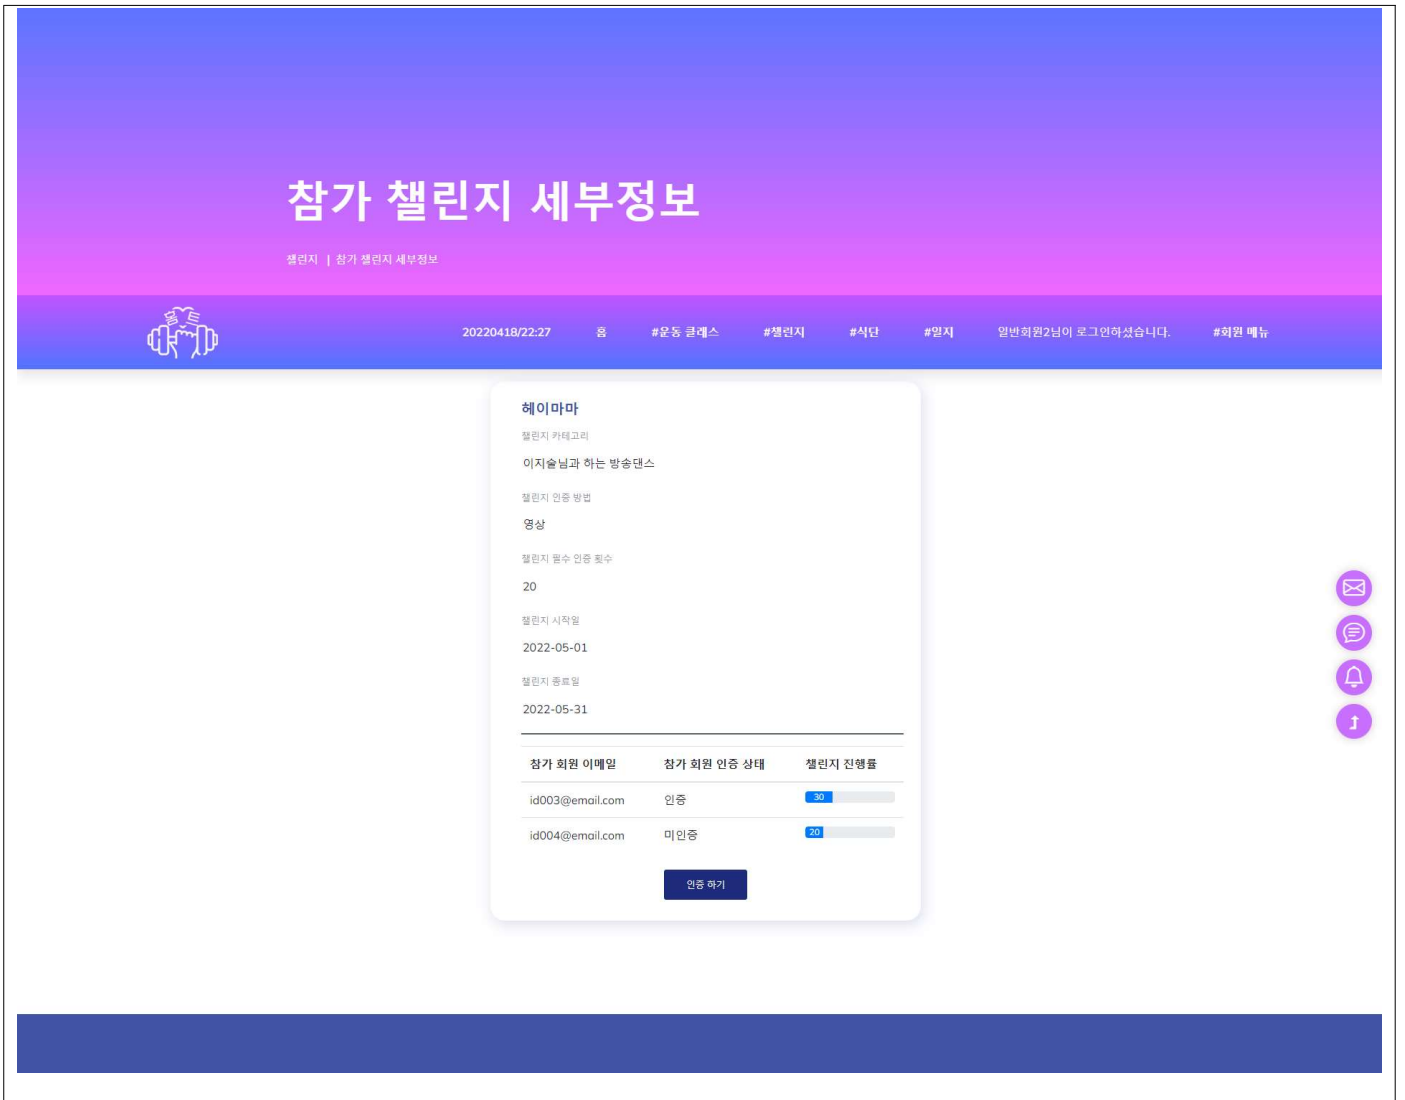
참가 챌린지 세부정보

챌린지 | 참가 챌린지 세부정보

20220418/22:27 홈 #운동 클래스 #챌린지 #식단 #일지 일반회원2님이 로그인하셨습니다. #회원 메뉴

헤이마마

챌린지 카테고리

이지술님과 하는 방송댄스

챌린지 인증 방법

영상

챌린지 필수 인증 횟수

20

챌린지 시작일

2022-05-01

챌린지 종료일

2022-05-31

| 참가 회원 이메일 | 참가 회원 인증 상태 | 챌린지 진행률 |
|---|---|---|
| id003@email.com | 인증 | 30 |
| id004@email.com | 미인증 | 20 |

인증 하기